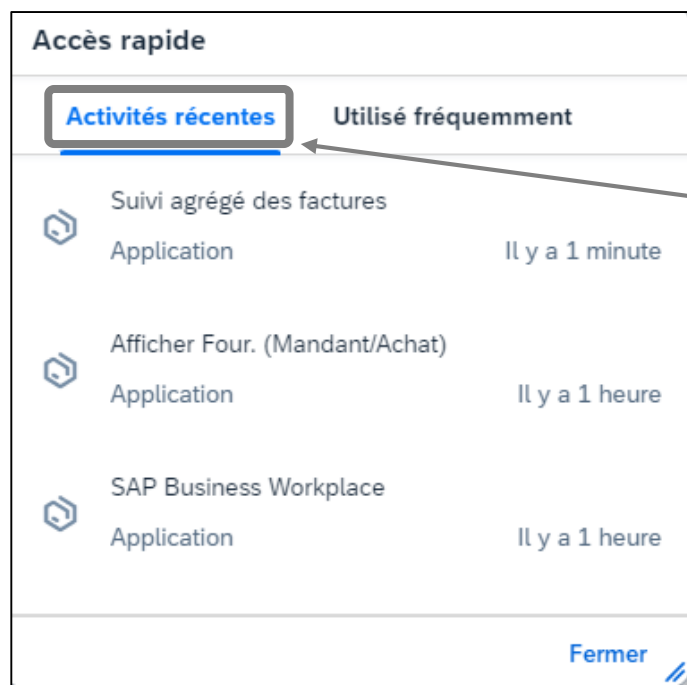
Accès rapide

Activités récentes

Utilisé fréquemment

Suivi agrégé des factures
Application
Il y a 1 minute

Afficher Four. (Mandant/Achat)
Application
Il y a 1 heure

SAP Business Workplace
Application
Il y a 1 heure

Fermer